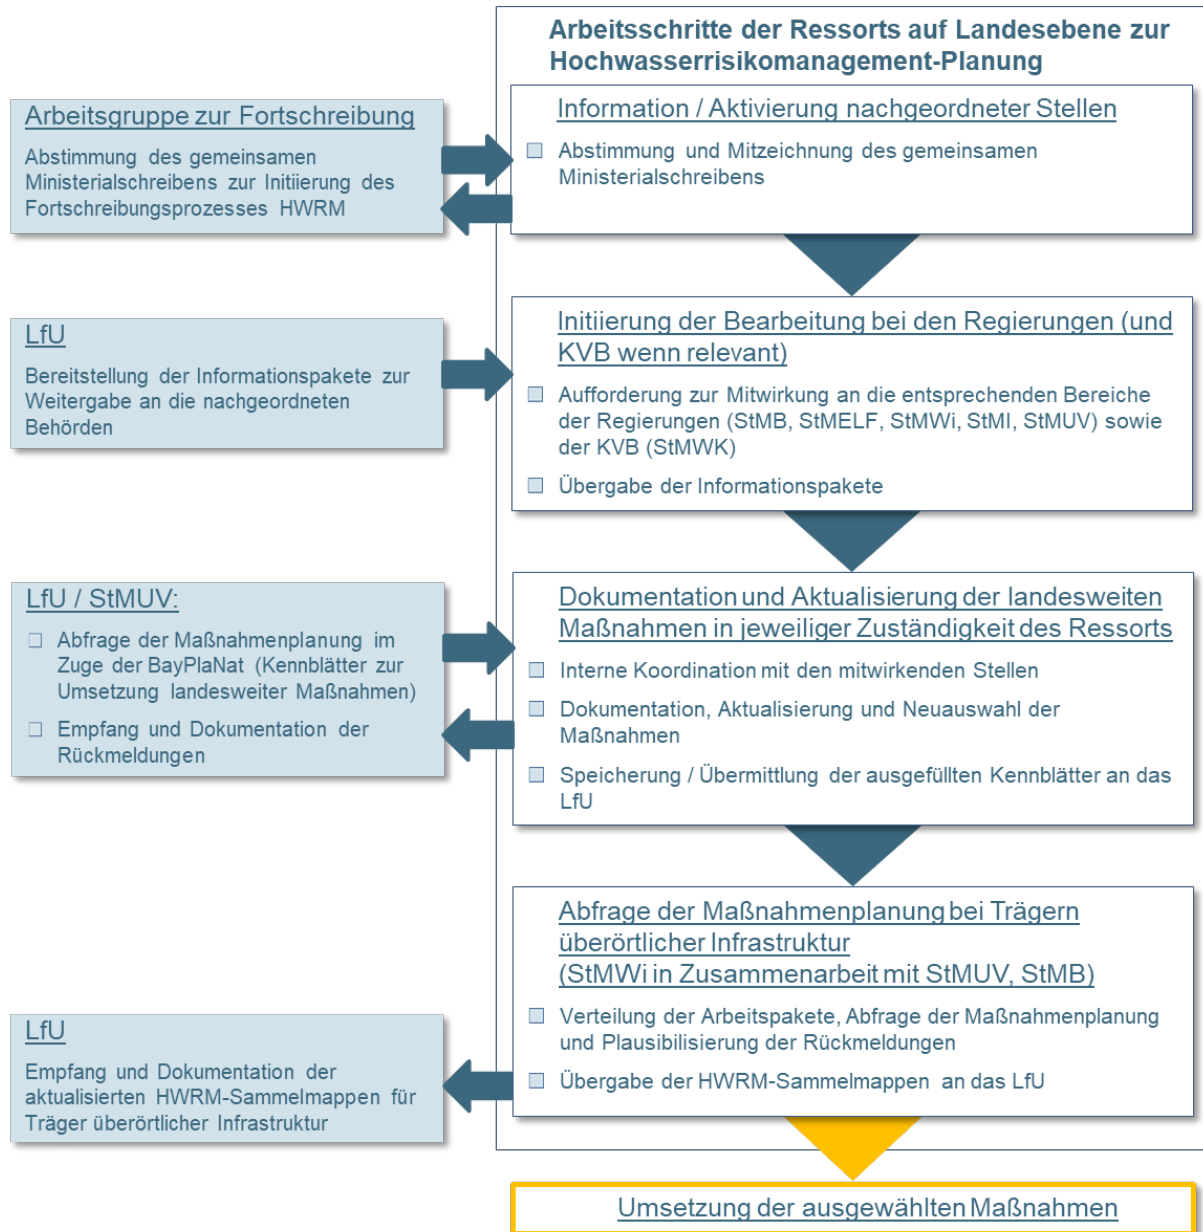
Arbeitsschritte der Ressorts auf Landesebene zur Hochwasserrisikomanagement-Planung

Arbeitsgruppe zur Fortschreibung

Abstimmung des gemeinsamen Ministerialschreibens zur Initiierung des Fortschreibungsprozesses HWRM

Information / Aktivierung nachgeordneter Stellen

Abstimmung und Mitzeichnung des gemeinsamen Ministerialschreibens

LfU

Bereitstellung der Informationspakete zur Weitergabe an die nachgeordneten Behörden

Initiierung der Bearbeitung bei den Regierungen (und KVB wenn relevant)

Aufforderung zur Mitwirkung an die entsprechenden Bereiche der Regierungen (StMB, StMELF, StMWi, StMI, StMUV) sowie der KVB (StMWK)

Übergabe der Informationspakete

LfU / StMUV:

Abfrage der Maßnahmenplanung im Zuge der BayPlaNat (Kennblätter zur Umsetzung landesweiter Maßnahmen)

Empfang und Dokumentation der Rückmeldungen

Dokumentation und Aktualisierung der landesweiten Maßnahmen in jeweiliger Zuständigkeit des Ressorts

Interne Koordination mit den mitwirkenden Stellen

Dokumentation, Aktualisierung und Neuauswahl der Maßnahmen

Speicherung / Übermittlung der ausgefüllten Kennblätter an das LfU

Abfrage der Maßnahmenplanung bei Trägern überörtlicher Infrastruktur (StMWi in Zusammenarbeit mit StMUV, StMB)

Verteilung der Arbeitspakete, Abfrage der Maßnahmenplanung und Plausibilisierung der Rückmeldungen

Übergabe der HWRM-Sammelmappen an das LfU

LfU

Empfang und Dokumentation der aktualisierten HWRM-Sammelmappen für Träger überörtlicher Infrastruktur

Umsetzung der ausgewählten Maßnahmen